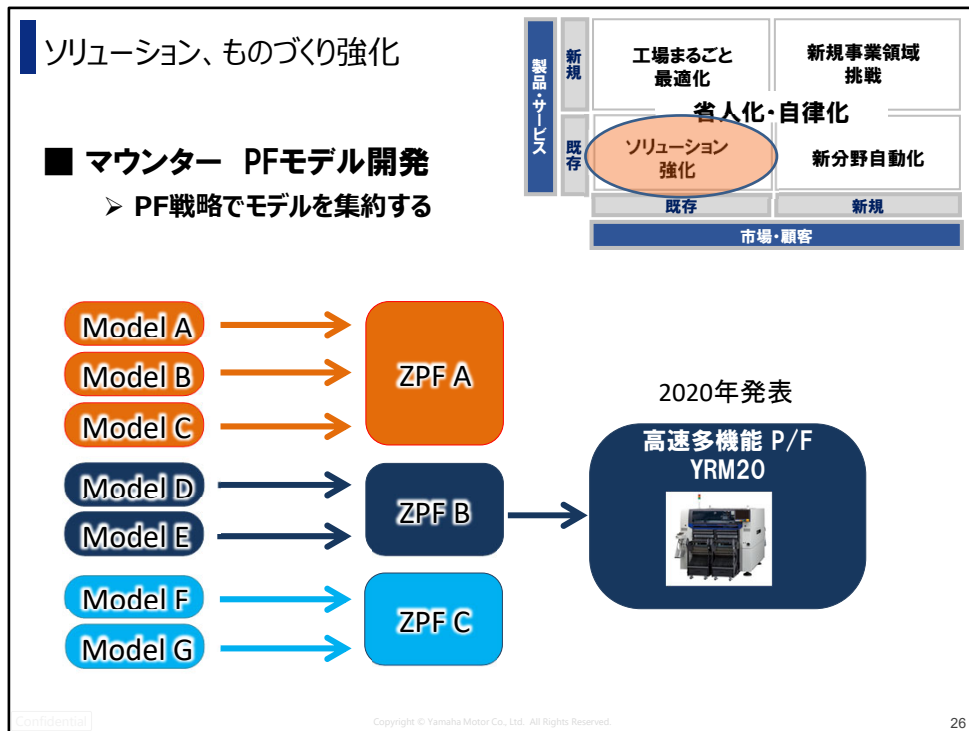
ソリューション、ものづくり強化

製品・サービス

新規

既存

工場まるごと最適化

新規事業領域挑戦

省人化・自律化

ソリューション強化

新分野自動化

既存

新規

市場・顧客

■ マウンター PFモデル開発

➢ PF戦略でモデルを集約する

Model A

Model B

Model C

ZPF A

Model D

Model E

ZPF B

Model F

Model G

ZPF C

2020年発表

高速多機能 P/F YRM20

Confidential

Copyright © Yamaha Motor Co., Ltd. All Rights Reserved

26